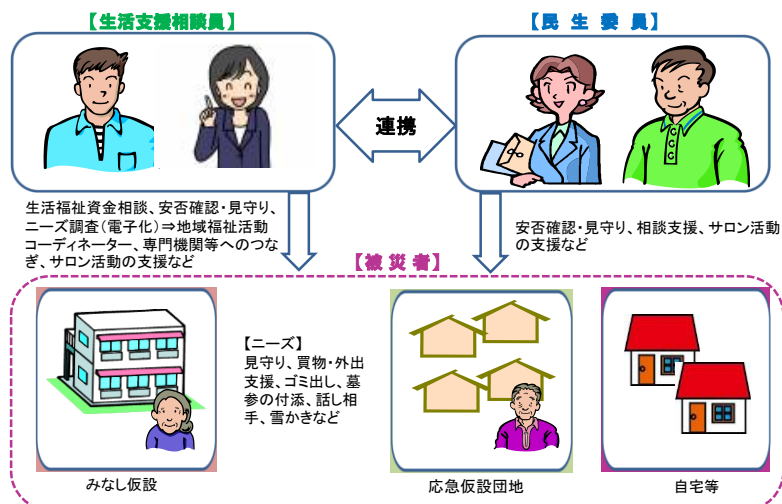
【生活支援相談員】

【民 生 委 員】

連携

生活福祉資金相談、安否確認・見守り、ニーズ調査（電子化）⇒地域福祉活動コーディネーター、専門機関等へのつなぎ、サロン活動の支援など

安否確認・見守り、相談支援、サロン活動の支援など

【被 災 者】

【ニーズ】
見守り、買物・外出支援、ゴミ出し、墓参の付添、話し相手、雪かきなど

みなし仮設

応急仮設団地

自宅等